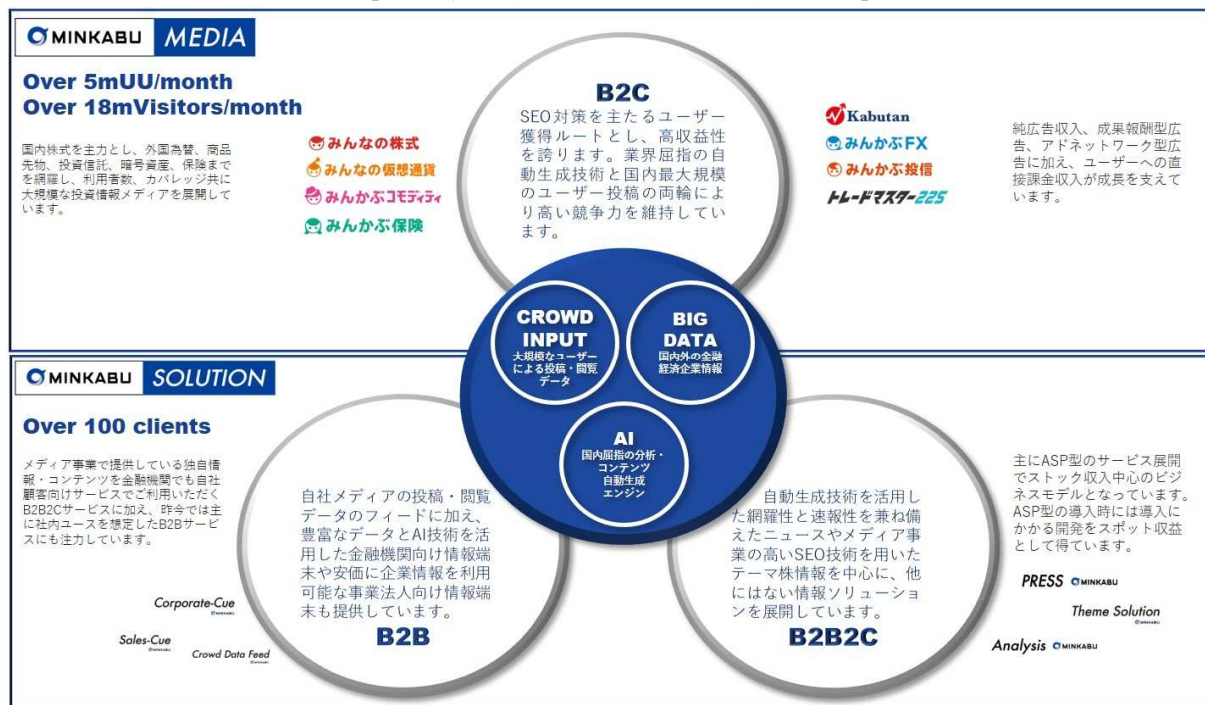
MINKABU MEDIA

Over 5mUU/month
Over 18mVisitors/month

国内株式を主力とし、外国為替、商品先物、投資信託、暗号資産、保険までを網羅し、利用者数、カバレッジ共に大規模な投資情報メディアを展開しています。

みんなの株式
みんなの仮想通貨
みんかぶコモディティ
みんかぶ保険

B2C
SEO対策を主たるユーザー獲得ルートとし、高収益性を誇ります。業界屈指の自動生成技術と国内最大規模のユーザー投稿の両輪により高い競争力を維持しています。

Kabutan
みんかぶFX
みんかぶ投信
トレードマスター225

純広告収入、成果報酬型広告、アドネットワーク型広告に加え、ユーザーへの直接課金収入が成長を支えています。

CROWD INPUT
大規模なユーザーによる投稿・閲覧データ

BIG DATA
国内外の金融経済企業情報

AI
国内屈指の分析・コンテンツ自動生成エンジン

MINKABU SOLUTION

Over 100 clients

メディア事業で提供している独自情報・コンテンツを金融機関でも自社顧客向けサービスでご利用いただくB2B2Cサービスに加え、昨今では主に社内ユースを想定したB2Bサービスにも注力しています。

自社メディアの投稿・閲覧データのフィードに加え、豊富なデータとAI技術を活用した金融機関向け情報端末や安価に企業情報を利用可能な事業法人向け情報端末も提供しています。
B2B

Corporate-Cue
Sales-Cue
Crowd Data Feed

自動生成技術を活用した網羅性と速報性を兼ね備えたニュースやメディア事業の高いSEO技術を用いたテーマ株情報を中心に、他にはない情報ソリューションを展開しています。
B2B2C

主にASP型のサービス展開でストック収入中心のビジネスモデルとなっています。ASP型の導入時には導入にかかる開発をスポット収益として得ています。

PRESS MINKABU
Theme Solution
Analysis MINKABU